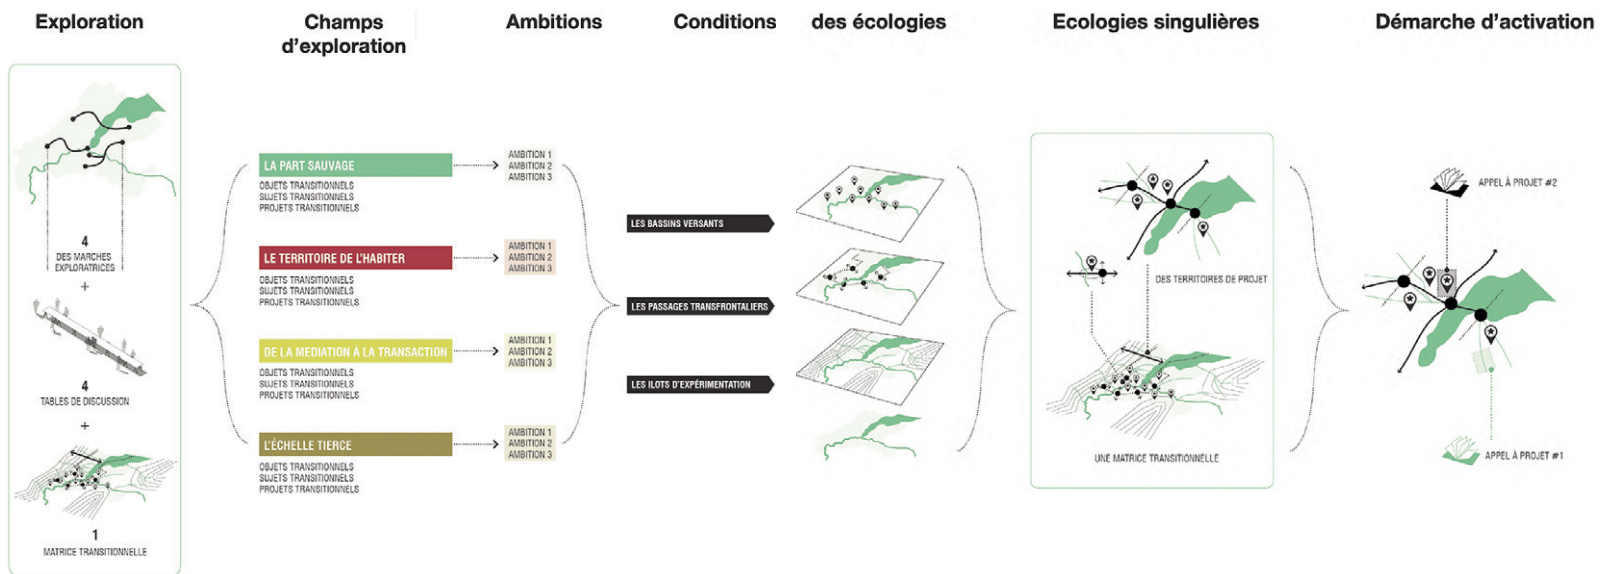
Exploration

Champs d'exploration

Ambitions

Conditions

des écologies

Ecologies singulières

Démarche d'activation

4
DES MARCHES EXPLORATRICES

+

4
TABLES DE DISCUSSION

+

1
MATRICE TRANSITIONNELLE

LA PART SAUVAGE
OBJETS TRANSITIONNELS
SUJETS TRANSITIONNELS
PROJETS TRANSITIONNELS

AMBITION 1
AMBITION 2
AMBITION 3

LE TERRITOIRE DE L'HABITER
OBJETS TRANSITIONNELS
SUJETS TRANSITIONNELS
PROJETS TRANSITIONNELS

AMBITION 1
AMBITION 2
AMBITION 3

DE LA MEDIATION À LA TRANSACTION
OBJETS TRANSITIONNELS
SUJETS TRANSITIONNELS
PROJETS TRANSITIONNELS

AMBITION 1
AMBITION 2
AMBITION 3

L'ÉCHELLE TIERCE
OBJETS TRANSITIONNELS
SUJETS TRANSITIONNELS
PROJETS TRANSITIONNELS

AMBITION 1
AMBITION 2
AMBITION 3

LES BASSINS VERSANTS

LES PASSAGES TRANSFRONTALIERS

LES ILOTS D'EXPÉRIMENTATION

DES TERRITOIRES DE PROJET

UNE MATRICE TRANSITIONNELLE

APPEL À PROJET #2

APPEL À PROJET #1